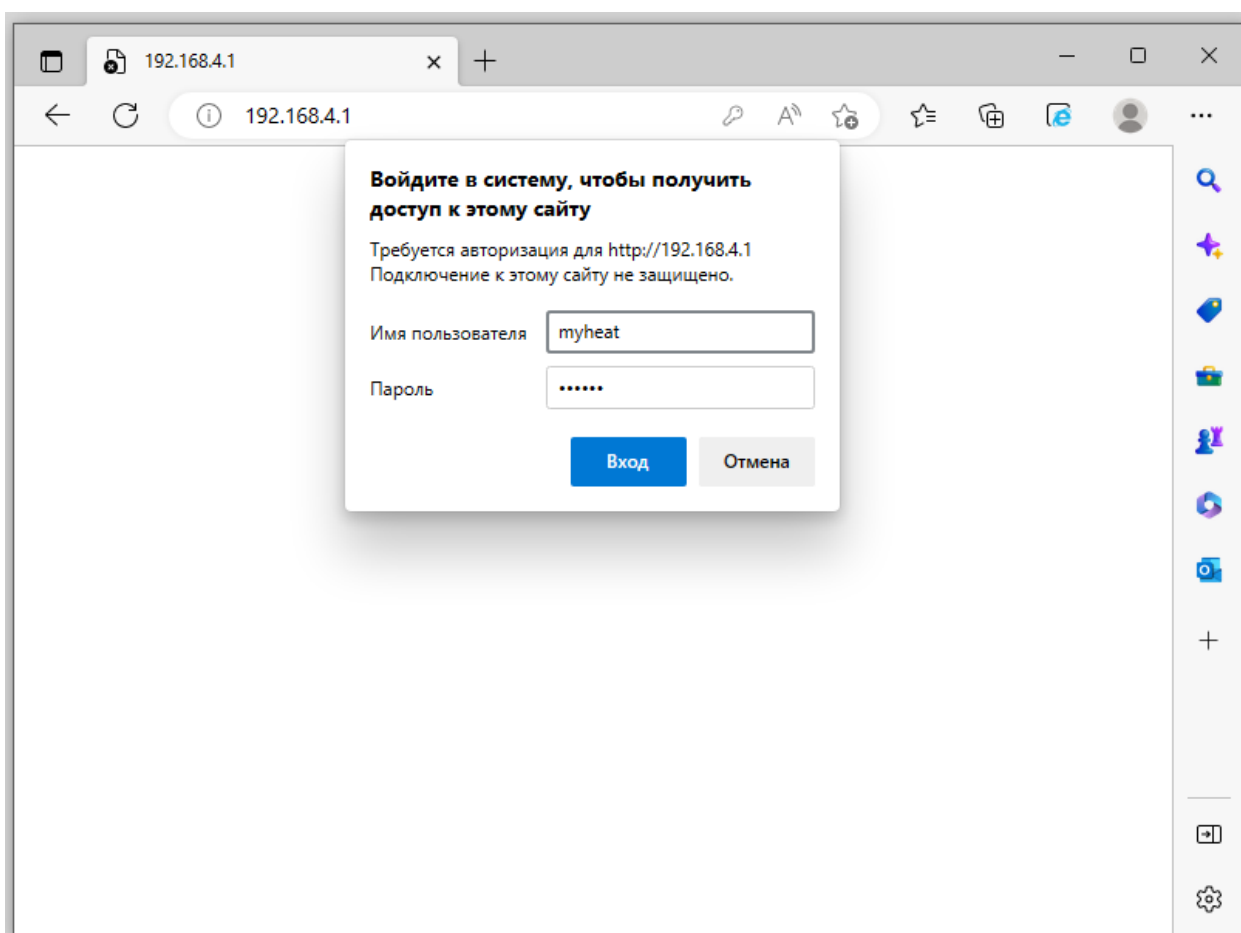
192.168.4.1

192.168.4.1

Войдите в систему, чтобы получить доступ к этому сайту

Требуется авторизация для http://192.168.4.1
Подключение к этому сайту не защищено.

Имя пользователя myheat

Пароль ••••••

Вход Отмена